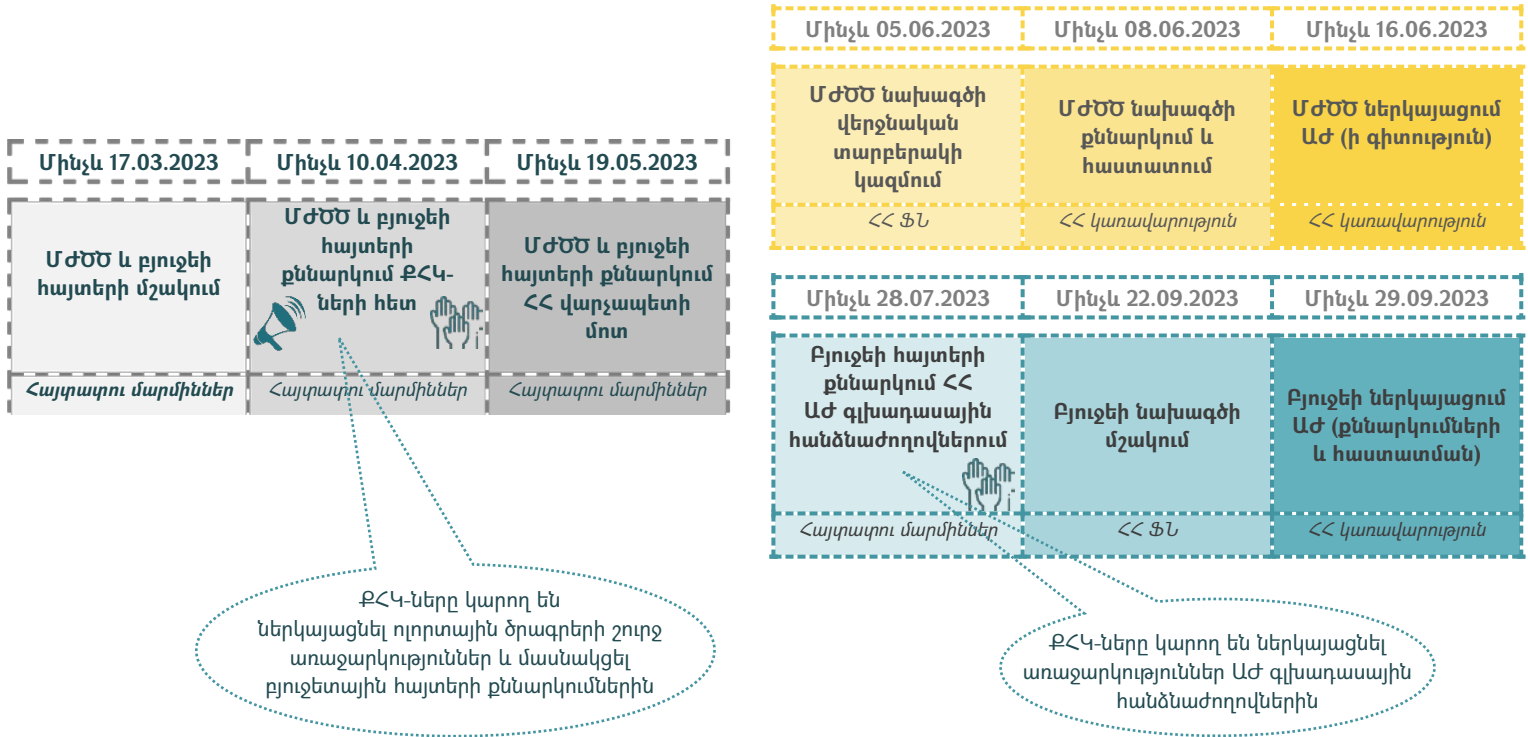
Մինչև 17.03.2023

Մինչև 10.04.2023

Մինչև 19.05.2023

ՄԺԾԾ և բյուջեի հայտերի մշակում

ՄԺԾԾ և բյուջեի հայտերի քննարկում ՔՀԿ-ների հետ

ՄԺԾԾ և բյուջեի հայտերի քննարկում ՀՀ վարչապետի մոտ

Հայտատու մարմիններ

Հայտատու մարմիններ

Հայտատու մարմիններ

Մինչև 05.06.2023

Մինչև 08.06.2023

Մինչև 16.06.2023

ՄԺԾԾ նախագծի վերջնական տարբերակի կազմում

ՄԺԾԾ նախագծի քննարկում և հաստատում

ՄԺԾԾ ներկայացում ԱԺ (ի գիտություն)

ՀՀ ՖՆ

ՀՀ կառավարություն

ՀՀ կառավարություն

Մինչև 28.07.2023

Մինչև 22.09.2023

Մինչև 29.09.2023

Բյուջեի հայտերի քննարկում ՀՀ ԱԺ գլխադասային հանձնաժողովներում

Բյուջեի նախագծի մշակում

Բյուջեի ներկայացում ԱԺ (քննարկումների և հաստատման)

Հայտատու մարմիններ

ՀՀ ՖՆ

ՀՀ կառավարություն

ՔՀԿ-ները կարող են ներկայացնել ոլորտային ծրագրերի շուրջ առաջարկություններ և մասնակցել բյուջետային հայտերի քննարկումներին

ՔՀԿ-ները կարող են ներկայացնել առաջարկություններ ԱԺ գլխադասային հանձնաժողովներին